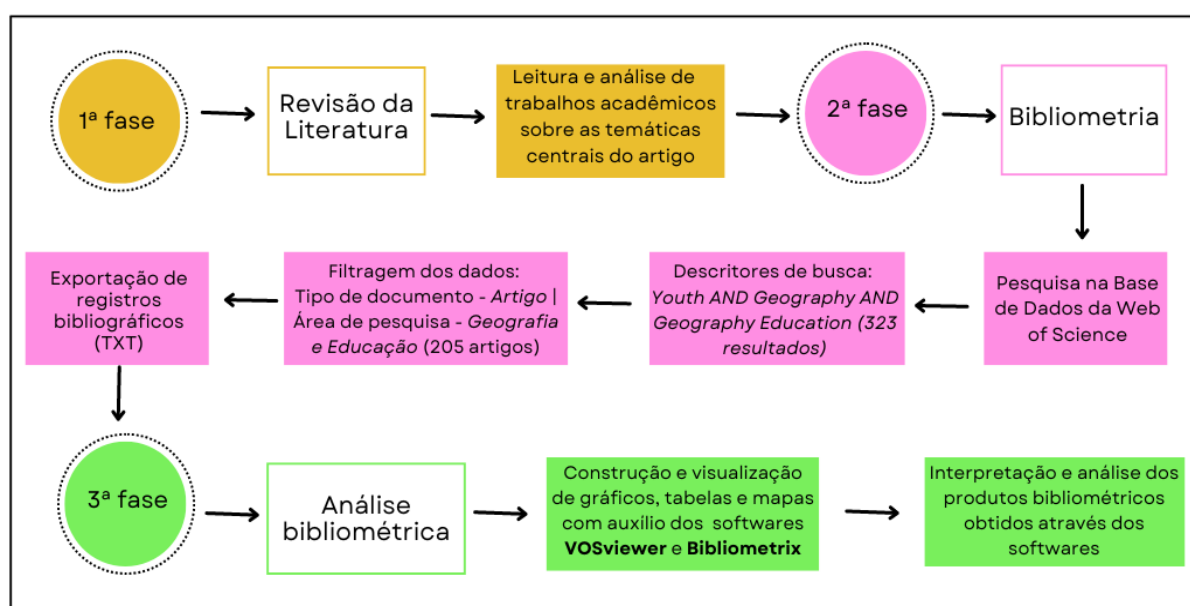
1ª fase

Revisão da Literatura

Leitura e análise de trabalhos acadêmicos sobre as temáticas centrais do artigo

2ª fase

Bibliometria

Pesquisa na Base de Dados da Web of Science

Descritores de busca: *Youth AND Geography AND Geography Education (323 resultados)*

Filtragem dos dados: Tipo de documento - *Artigo* | Área de pesquisa - *Geografia e Educação* (205 artigos)

Exportação de registros bibliográficos (TXT)

3ª fase

Análise bibliométrica

Construção e visualização de gráficos, tabelas e mapas com auxílio dos softwares **VOSviewer** e **Bibliometrix**

Interpretação e análise dos produtos bibliométricos obtidos através dos softwares